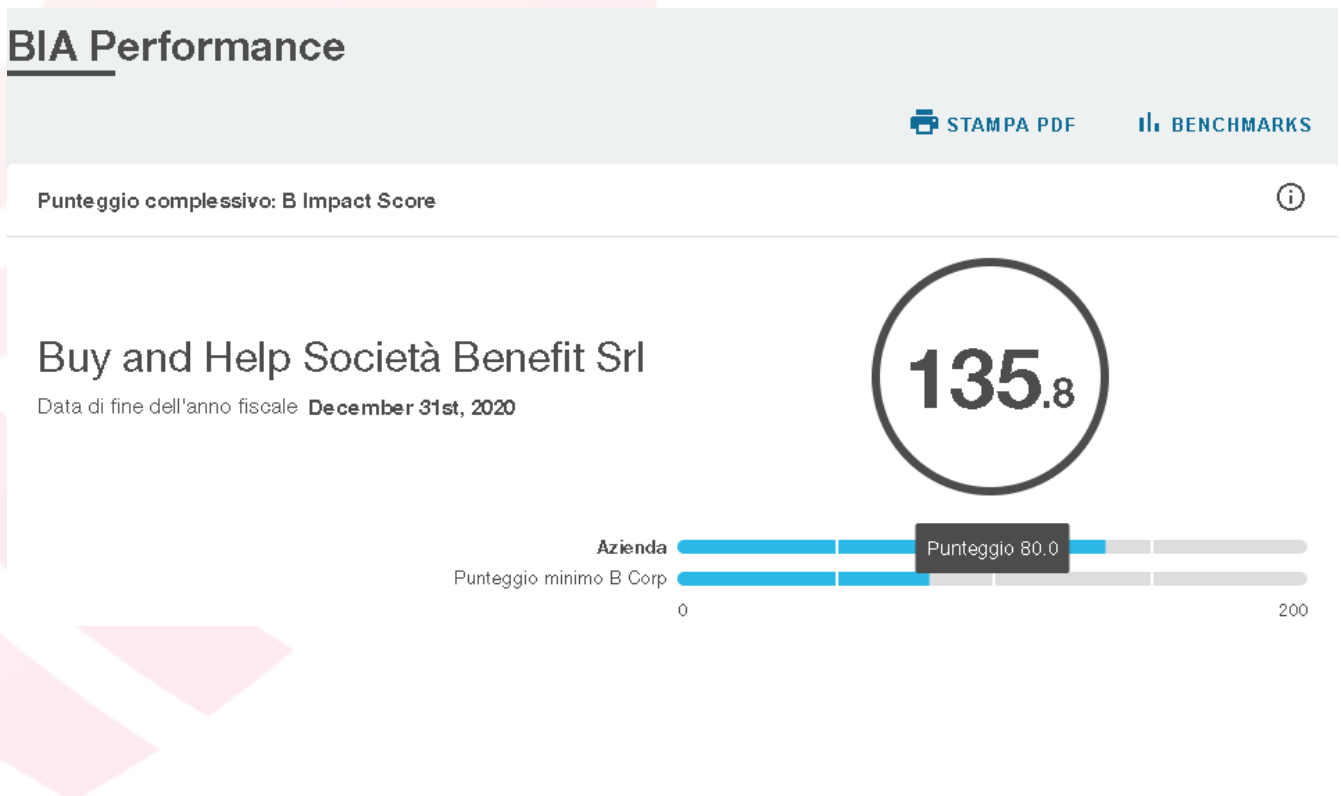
BIA Performance

STAMPA PDF

BENCHMARKS

Punteggio complessivo: B Impact Score

Buy and Help Società Benefit Srl

Data di fine dell'anno fiscale December 31st, 2020

135.8

Azienda

Punteggio 80.0

Punteggio minimo B Corp

0

200